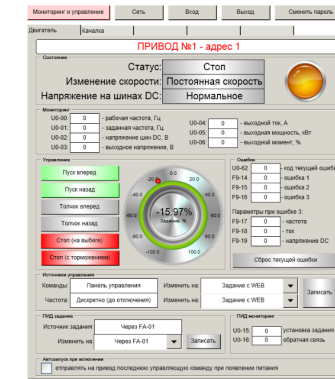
Мониторинг и управление | Сеть | Вход | Выход | Сменить пароль

Двигатель | Канализ

ПРИВОД №1 - адрес 1

Состояние

Статус: Стоп

Изменение скорости: Постоянная скорость

Напряжение на шинах DC: Нормальное

Мониторинг

U0-00: 0 - рабочая частота, Гц
U0-01: 0 - заданная частота, Гц
U0-02: 0 - напряжение шин DC, В
U0-03: 0 - выходное напряжение, В

U0-04: 0 - выходной ток, А
U0-05: 0 - выходная мощность, кВт
U0-06: 0 - выходной момент, %

Управление

Пуск вперед
Пуск назад
Толчок вперед
Толчок назад
Стоп (на выбеге)
Стоп (с торможением)

-20.0 | 0.0 | 20.0
-40.0 | 40.0
-60.0 | 60.0
-80.0 | 80.0
-100.0 | 100.0
-15.97%
Задание, %

Ошибки

U0-62: 0 - код текущей ошибки
F9-14: 0 - ошибка 1
F9-15: 0 - ошибка 2
F9-16: 0 - ошибка 3

Параметры при ошибке 3:
F9-17: 0 - частота
F9-18: 0 - ток
F9-19: 0 - напряжение DC

Сброс текущей ошибки

Источники управления

Команды: Панель управления | Изменить на: Задание с WEB
Частота: Дискретно (до отключения) | Изменить на: Задание с WEB
Записать

ПИД задание

Источник задания: Через FA-01
Изменить на: Через FA-01
Записать

ПИД мониторинг

U0-15: 0 установка задания
U0-16: 0 обратная связь

Автопуск при включении

отправлять на привод последнюю управляющую команду при появлении питания